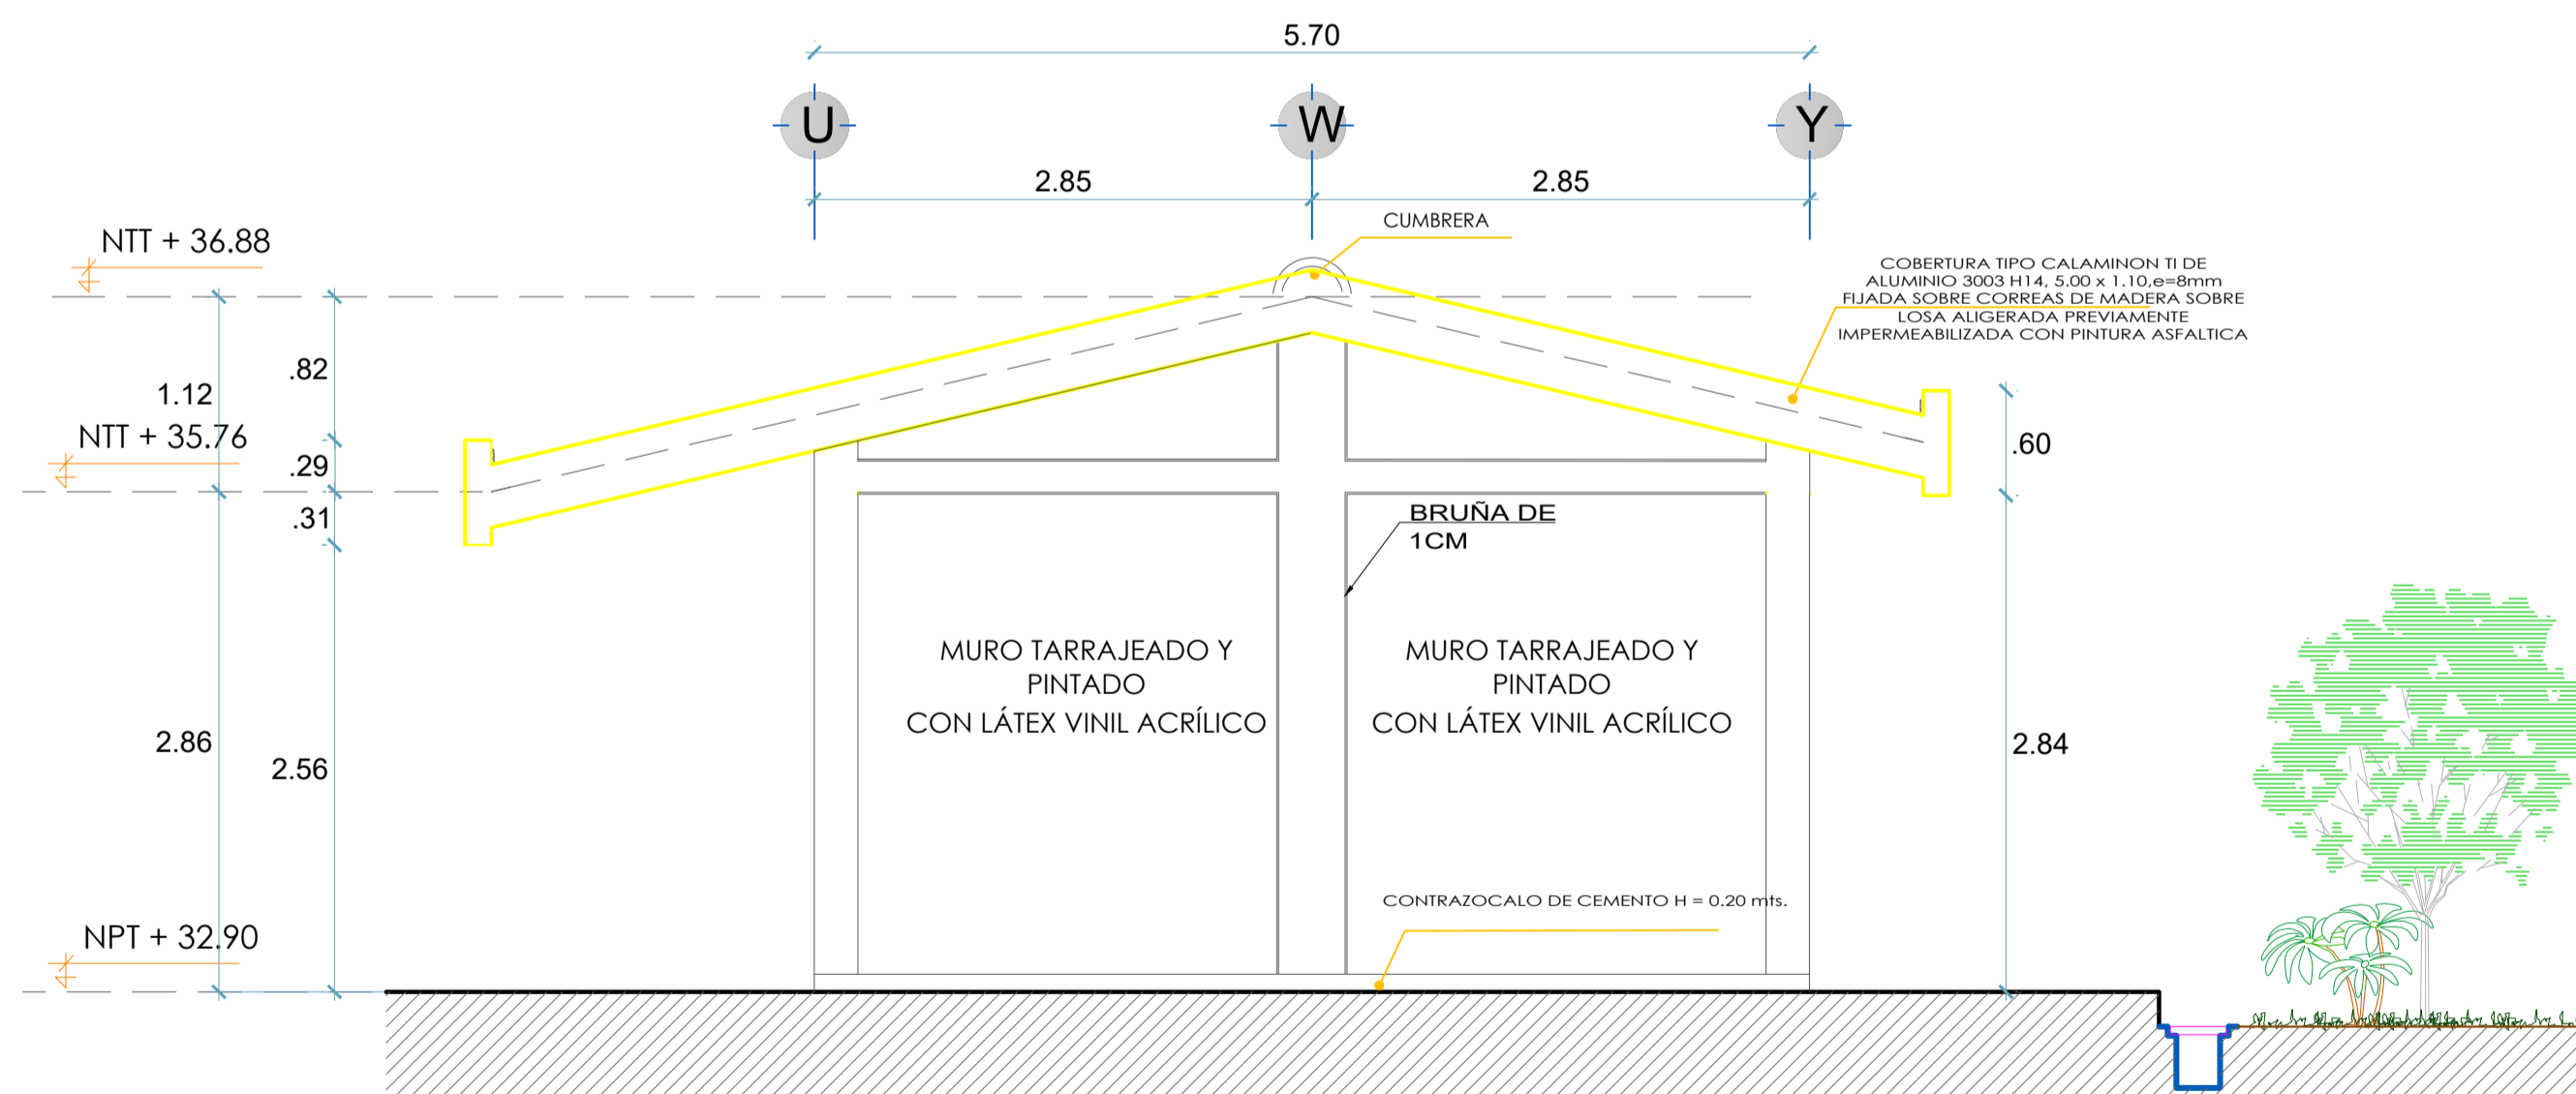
5.70

U
W
Y

2.85
2.85

CUMBRERA

NTT + 36.88

COBERTURA TIPO CALAMINON TI DE ALUMINIO 3003 H14, 5.00 x 1.10,e=8mm FIJADA SOBRE CORREAS DE MADERA SOBRE LOSA ALIGERADA PREVIAMENTE IMPERMEABILIZADA CON PINTURA ASFALTICA

.82
1.12
NTT + 35.76
.29
.31
.60

BRUÑA DE 1CM

MURO TARRAJEADO Y PINTADO CON LÁTEX VINIL ACRÍLICO

MURO TARRAJEADO Y PINTADO CON LÁTEX VINIL ACRÍLICO

2.86
2.56
2.84

CONTRAZOCALO DE CEMENTO H = 0.20 mts.

NPT + 32.90